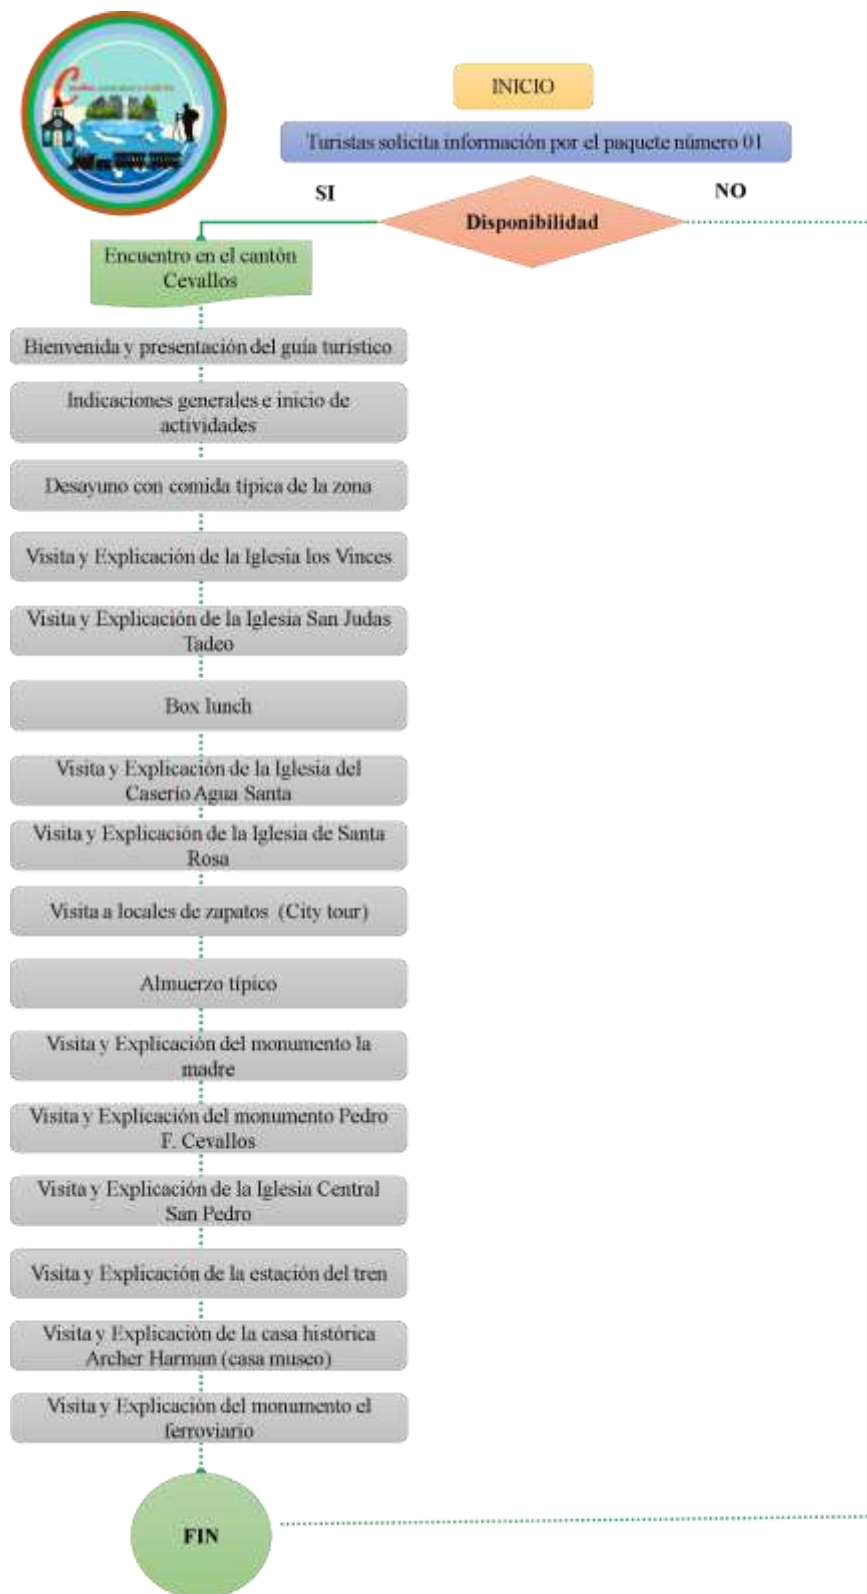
INICIO

Turistas solicita información por el paquete número 01

SI

NO

Disponibilidad

Encuentro en el cantón Cevallos

Bienvenida y presentación del guía turístico

Indicaciones generales e inicio de actividades

Desayuno con comida típica de la zona

Visita y Explicación de la Iglesia los Vinces

Visita y Explicación de la Iglesia San Judas Tadeo

Box lunch

Visita y Explicación de la Iglesia del Caserío Agua Santa

Visita y Explicación de la Iglesia de Santa Rosa

Visita a locales de zapatos (City tour)

Almuerzo típico

Visita y Explicación del monumento la madre

Visita y Explicación del monumento Pedro F. Cevallos

Visita y Explicación de la Iglesia Central San Pedro

Visita y Explicación de la estación del tren

Visita y Explicación de la casa histórica Archer Harman (casa museo)

Visita y Explicación del monumento el ferroviario

FIN